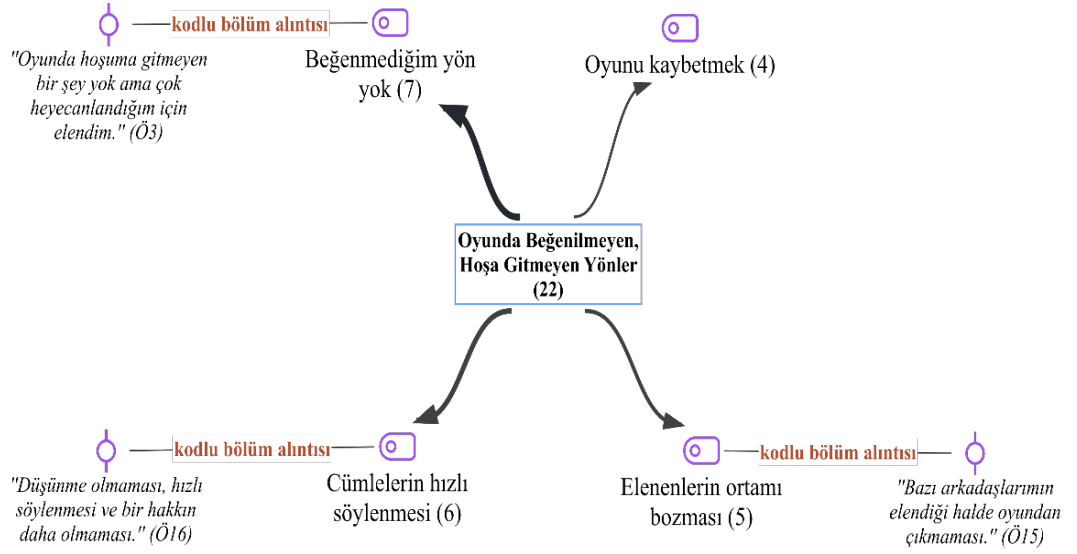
kodlu bölüm alıntısı

"Oyunda hoşuma gitmeyen bir şey yok ama çok heyecanlandığım için elendim." (Ö3)

Beğenmediğim yön yok (7)

Oyunu kaybetmek (4)

Oyunda Beğenilmeyen, Hoşa Gitmeyen Yönler (22)

kodlu bölüm alıntısı

"Düşünme olmaması, hızlı söylenmesi ve bir hakkın daha olmaması." (Ö16)

Cümlelerin hızlı söylenmesi (6)

Elenenlerin ortamı bozması (5)

kodlu bölüm alıntısı

"Bazı arkadaşlarımın elendiği halde oyundan çıkmaması." (Ö15)